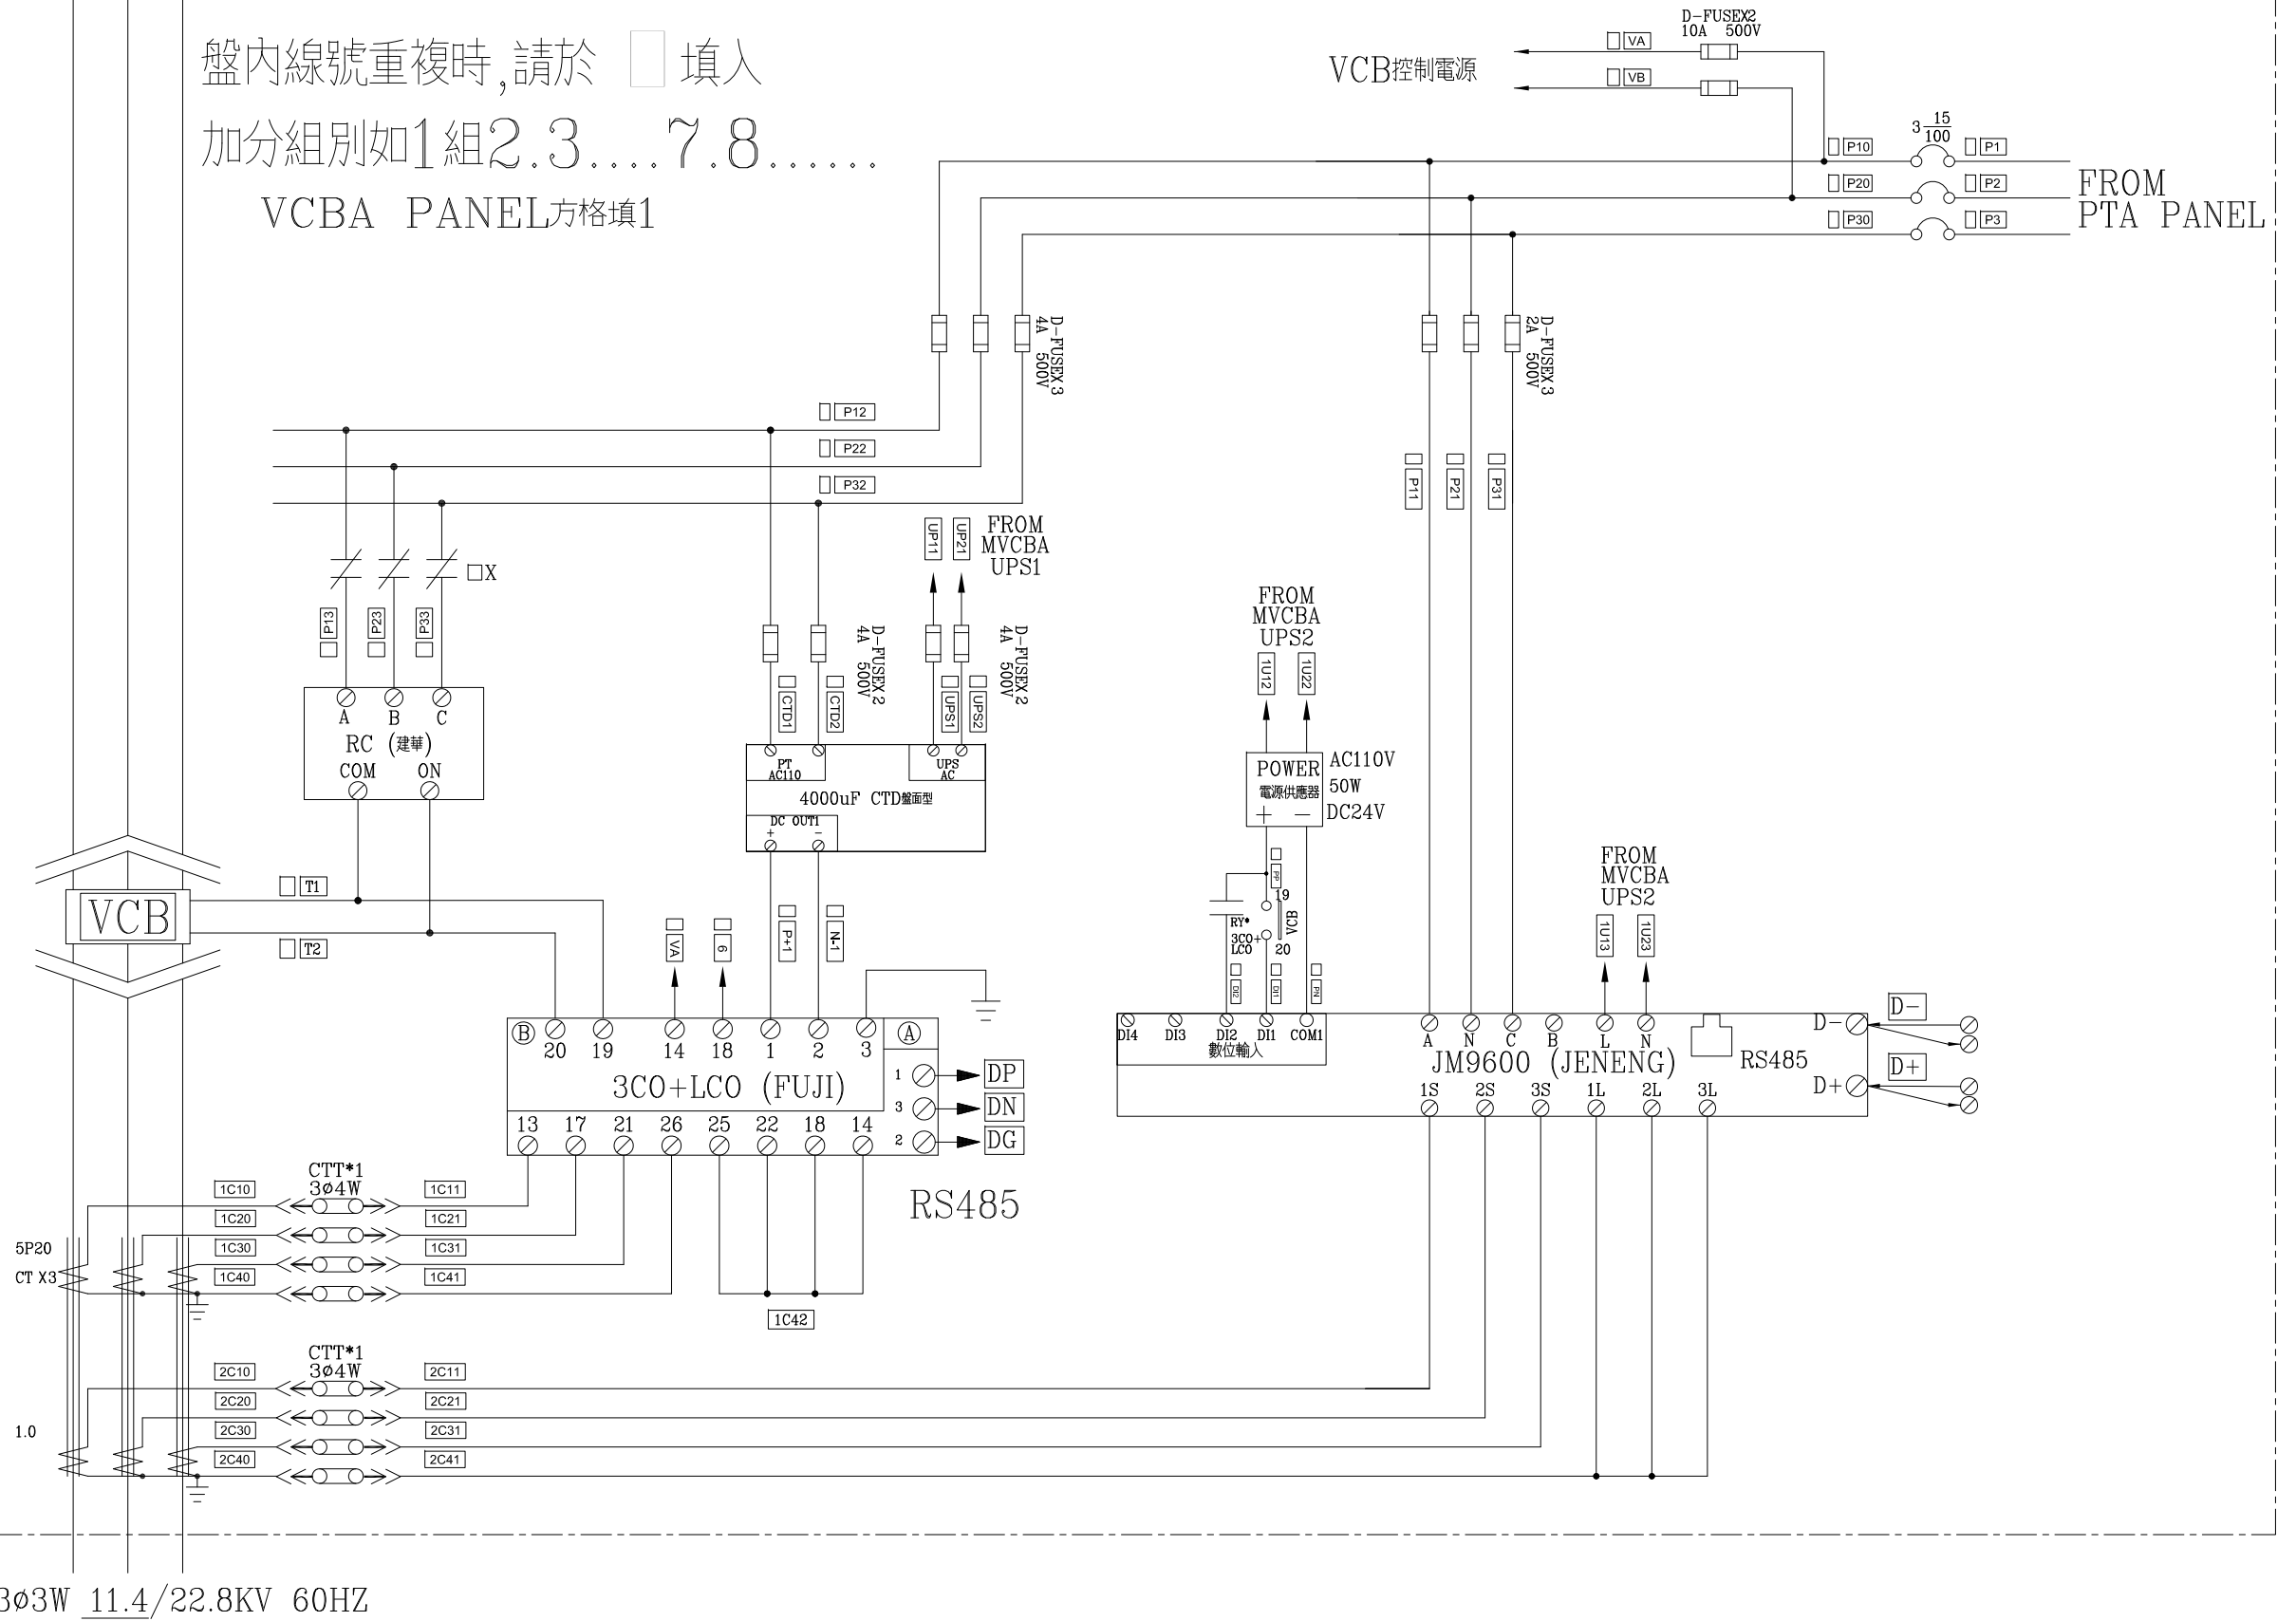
盤內線號重複時,請於 □ 填入
加分組別如1組2.3....7.8......
VCBA PANEL方格填1

VCB控制電源
D-FUSEX2
10A 500V
□VA
□VB
□P10
□P20
□P30
$3\frac{15}{100}$
□P1
□P2
□P3
FROM
PTA PANEL

D-FUSEX3
4A 500V
D-FUSEX3
2A 500V
□P12
□P22
□P32
□P11
□P21
□P31

UP11
UP21
FROM
MVCBA
UPS1

□X
P13
P23
P33

D-FUSEX2
4A 500V
D-FUSEX2
4A 500V
□CTD1
□CTD2
□UPS1
□UPS2

A B C
RC (建華)
COM ON

PT
AC110
UPS
AC
4000uF CTD盤面型
DC OUT1
+ −

FROM
MVCBA
UPS2
1U12
1U22
POWER
電源供應器
+ −
AC110V
50W
DC24V

□PP
19
RY
3CO+
LCO
VCB
20
□DI2
□DI1
□PI

FROM
MVCBA
UPS2
1U13
1U23

VCB
□T1
□T2

□VA
□9
□P+1
□N-1

Ⓑ 20 19 14 18 1 2 3 Ⓐ
3CO+LCO (FUJI)
1 DP
3 DN
2 DG
13 17 21 26 25 22 18 14
RS485

DI4 DI3 DI2 DI1 COM1
數位輸入
A N C B L N
JM9600 (JENENG)
RS485
D−
D+
□D−
□D+
1S 2S 3S 1L 2L 3L

CTT*1
3ø4W
1C10
1C20
1C30
1C40
1C11
1C21
1C31
1C41
1C42
5P20
CT X3

CTT*1
3ø4W
2C10
2C20
2C30
2C40
2C11
2C21
2C31
2C41
1.0

3ø3W 11.4/22.8KV 60HZ